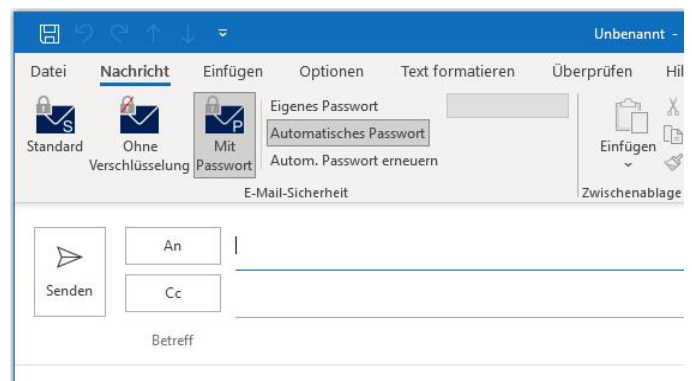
Unbenannt -

Datei Nachricht Einfügen Optionen Text formatieren Überprüfen Hil

Standard
Ohne Verschlüsselung
Mit Passwort
Eigenes Passwort
Automatisches Passwort
Autom. Passwort erneuern
E-Mail-Sicherheit

Einfügen
Zwischenablage

Senden
An
Cc
Betreff